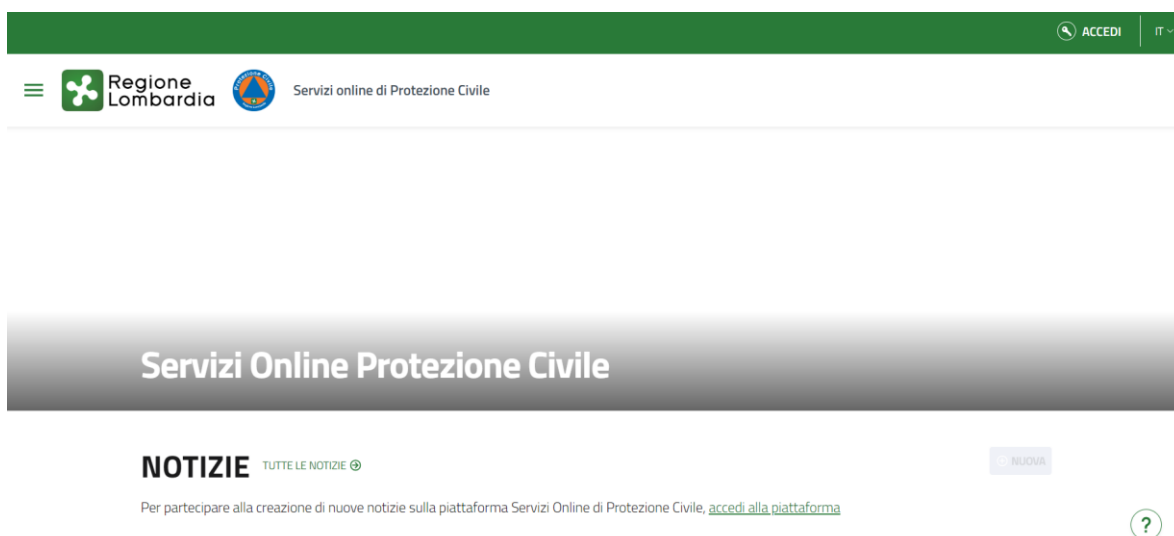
ACCEDI IT

Regione Lombardia

Servizi online di Protezione Civile

Servizi Online Protezione Civile

NOTIZIE TUTTE LE NOTIZIE

NUOVA

Per partecipare alla creazione di nuove notizie sulla piattaforma Servizi Online di Protezione Civile, accedi alla piattaforma

?